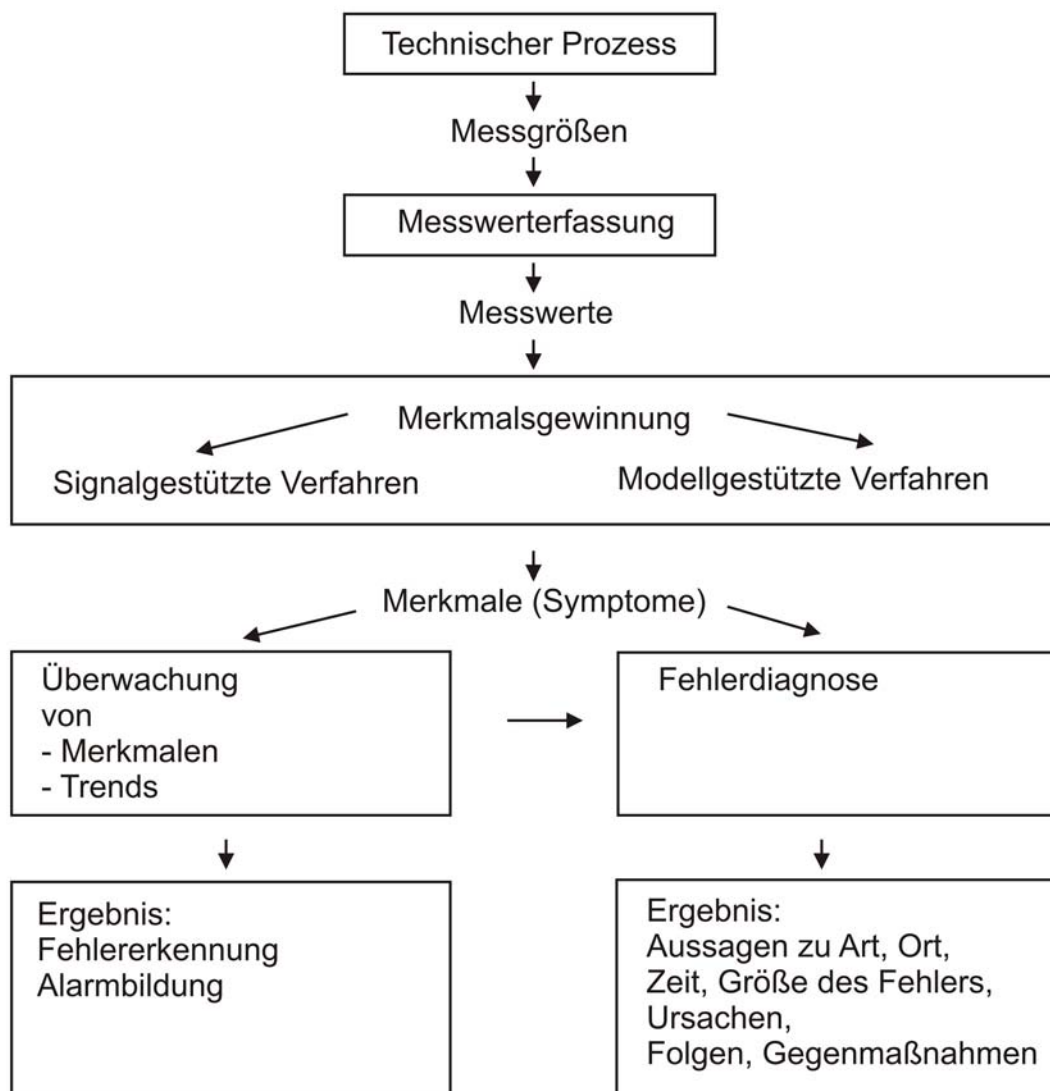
Technischer Prozess

Messgrößen

Messwerterfassung

Messwerte

Merkmalsgewinnung

Signalgestützte Verfahren

Modellgestützte Verfahren

Merkmale (Symptome)

Überwachung von
- Merkmalen
- Trends

Fehlerdiagnose

Ergebnis:
Fehlererkennung
Alarmbildung

Ergebnis:
Aussagen zu Art, Ort, Zeit, Größe des Fehlers, Ursachen, Folgen, Gegenmaßnahmen